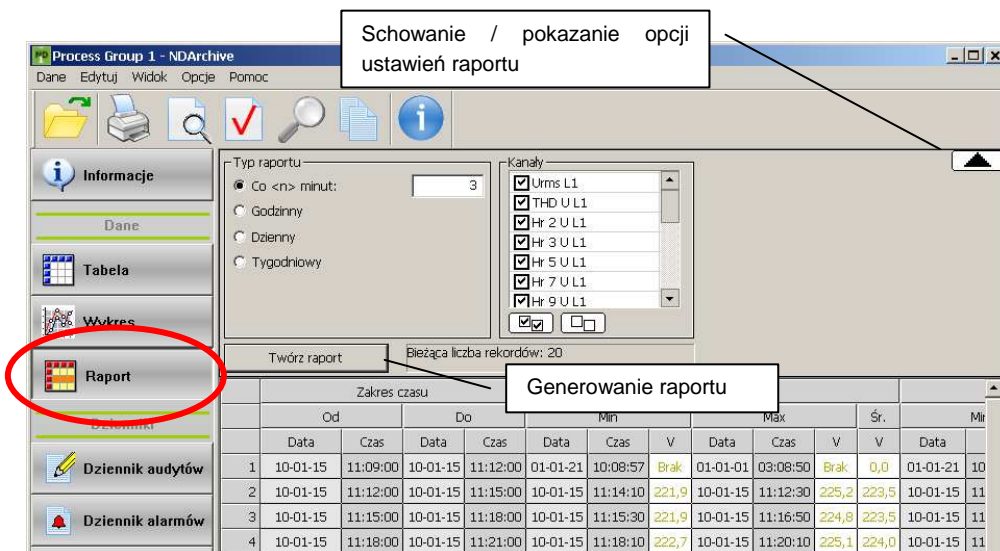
Schowanie / pokazanie opcji ustawień raportu

Process Group 1 - NDArchive

Dane Edytuj Widok Opcje Pomoc

Informacje

Dane

Tabela

Wykres

Raport

Dzienniki

Dziennik audytów

Dziennik alarmów

Typ raportu

Co <n> minut: 3

Godzinny

Dzienny

Tygodniowy

Kanały

Urms L1

THD U L1

Hr 2 U L1

Hr 3 U L1

Hr 5 U L1

Hr 7 U L1

Hr 9 U L1

Twórz raport

Bieżąca liczba rekordów: 20

Generowanie raportu

| | Zakres czasu | | | | | | | | | | | |
|---|---|---|---|---|---|---|---|---|---|---|---|---|
| | Od | | Do | | Min | | | Max | | | Śr. | Mi |
| | Data | Czas | Data | Czas | Data | Czas | V | Data | Czas | V | V | Data |
| 1 | 10-01-15 | 11:09:00 | 10-01-15 | 11:12:00 | 01-01-21 | 10:08:57 | Brak | 01-01-01 | 03:08:50 | Brak | 0,0 | 01-01-21 |
| 2 | 10-01-15 | 11:12:00 | 10-01-15 | 11:15:00 | 10-01-15 | 11:14:10 | 221,9 | 10-01-15 | 11:12:30 | 225,2 | 223,5 | 10-01-15 |
| 3 | 10-01-15 | 11:15:00 | 10-01-15 | 11:18:00 | 10-01-15 | 11:15:30 | 221,9 | 10-01-15 | 11:16:50 | 224,8 | 223,5 | 10-01-15 |
| 4 | 10-01-15 | 11:18:00 | 10-01-15 | 11:21:00 | 10-01-15 | 11:18:10 | 222,7 | 10-01-15 | 11:20:10 | 225,1 | 224,0 | 10-01-15 |